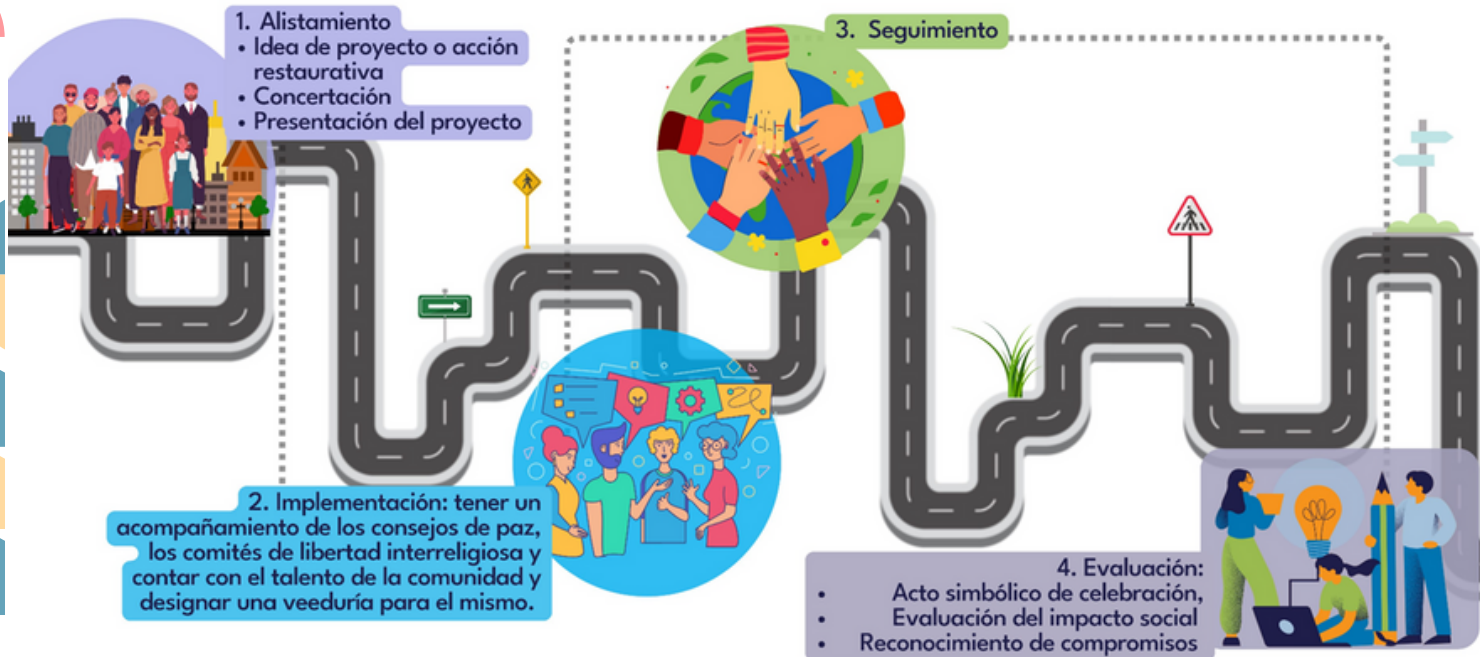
1. Alistamiento
• Idea de proyecto o acción restaurativa
• Concertación
• Presentación del proyecto

3. Seguimiento

2. Implementación: tener un acompañamiento de los consejos de paz, los comités de libertad interreligiosa y contar con el talento de la comunidad y designar una veeduría para el mismo.

4. Evaluación:
• Acto simbólico de celebración,
• Evaluación del impacto social
• Reconocimiento de compromisos